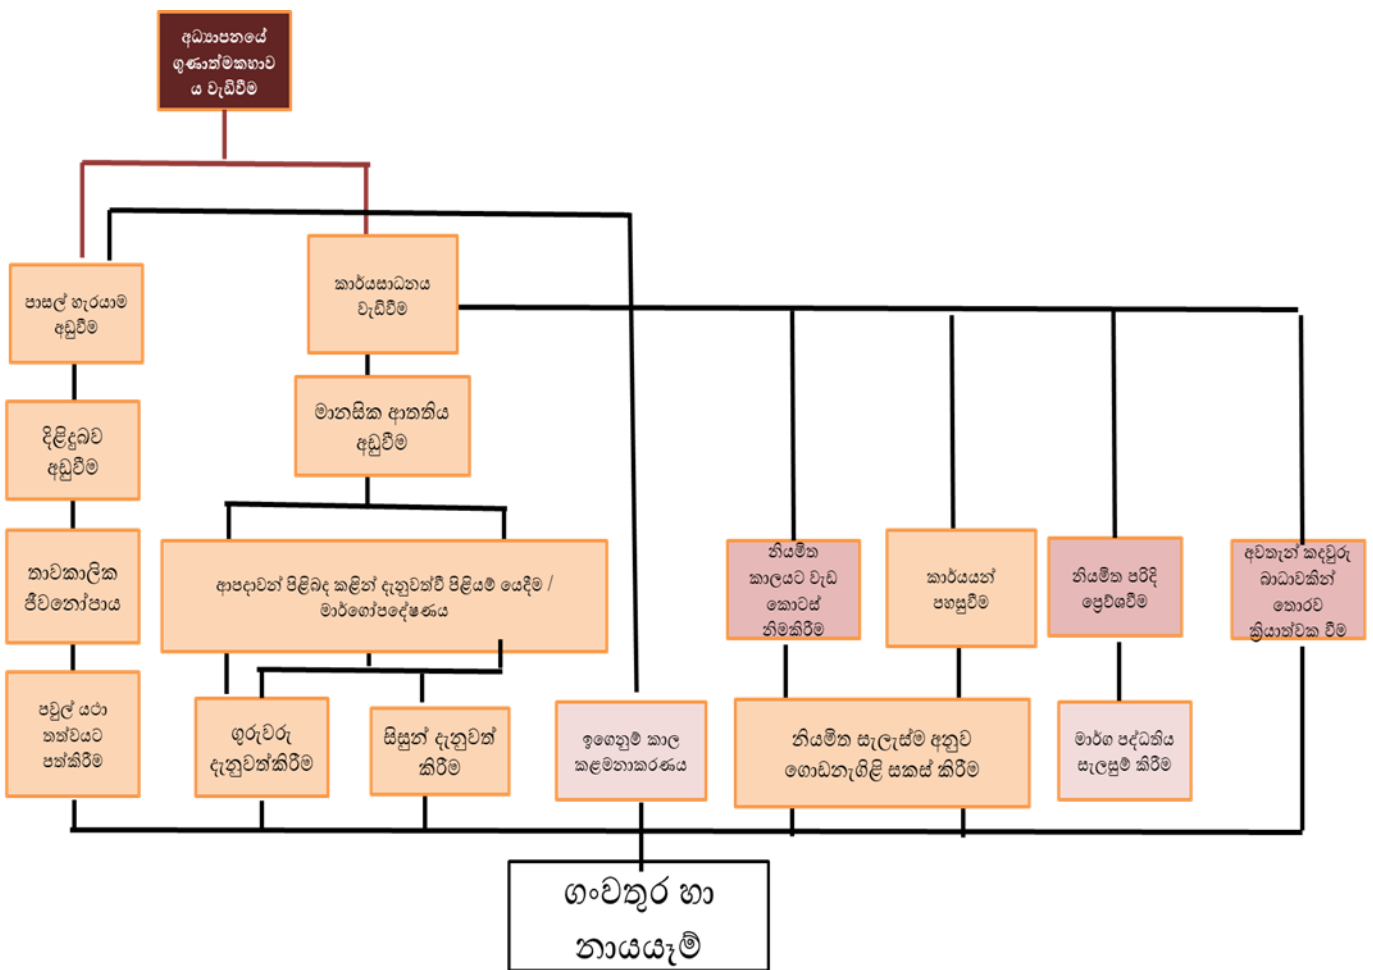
අධ්‍යාපනයේ ගුණාත්මකභාව ය වැඩිවීම

පාසල් හැරයාම අඩුවීම

කාර්යසාධනය වැඩිවීම

දිළිදුබව අඩුවීම

මානසික ආතතිය අඩුවීම

තාවකාලික ජීවනෝපාය

ආපදාවන් පිළිබඳ කළින් දැනුවත්වී පිළියම් යෙදීම / මාර්ගෝපදේශනය

නියමිත කාලයට වැඩ කොටස් නිමකිරීම

කාර්යයන් පහසුවීම

නියමිත පරිදි ප්‍රෙවිශවීම

අවතැන් කඳවුරු බාධාවකින් තොරව ක්‍රියාත්මක වීම

පවුල් යථා තත්වයට පත්කිරීම

ගුරුවරු දැනුවත්කිරීම

සිසුන් දැනුවත් කිරීම

ඉගෙනුම් කාල කළමනාකරණය

නියමිත සැලැස්ම අනුව ගොඩනැගිළි සකස් කිරීම

මාර්ග පද්ධතිය සැලසුම් කිරීම

ගංවතුර හා නායයෑම්